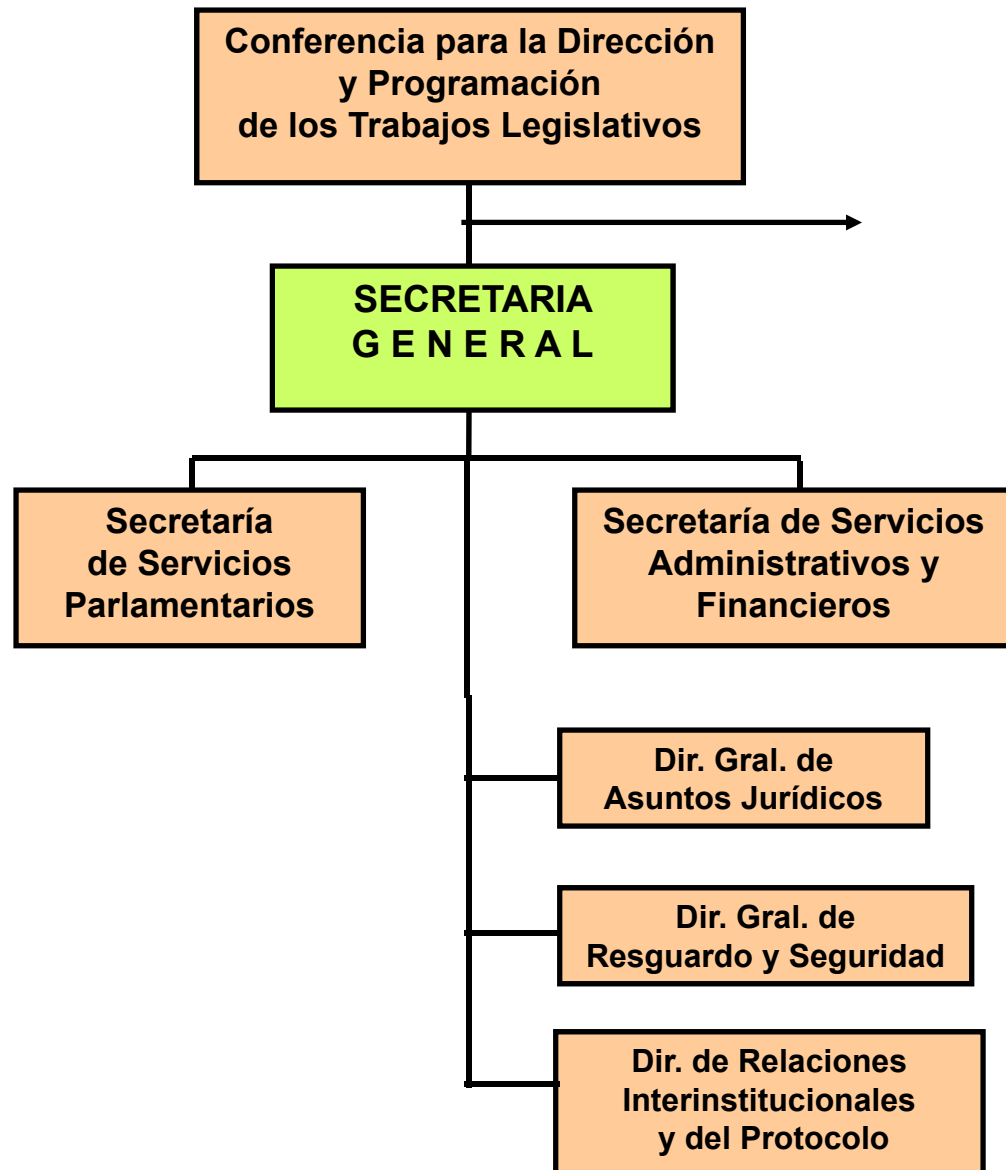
Conferencia para la Dirección y Programación de los Trabajos Legislativos

SECRETARIA G E N E R A L

Secretaría de Servicios Parlamentarios

Secretaría de Servicios Administrativos y Financieros

Dir. Gral. de Asuntos Jurídicos

Dir. Gral. de Resguardo y Seguridad

Dir. de Relaciones Interinstitucionales y del Protocolo